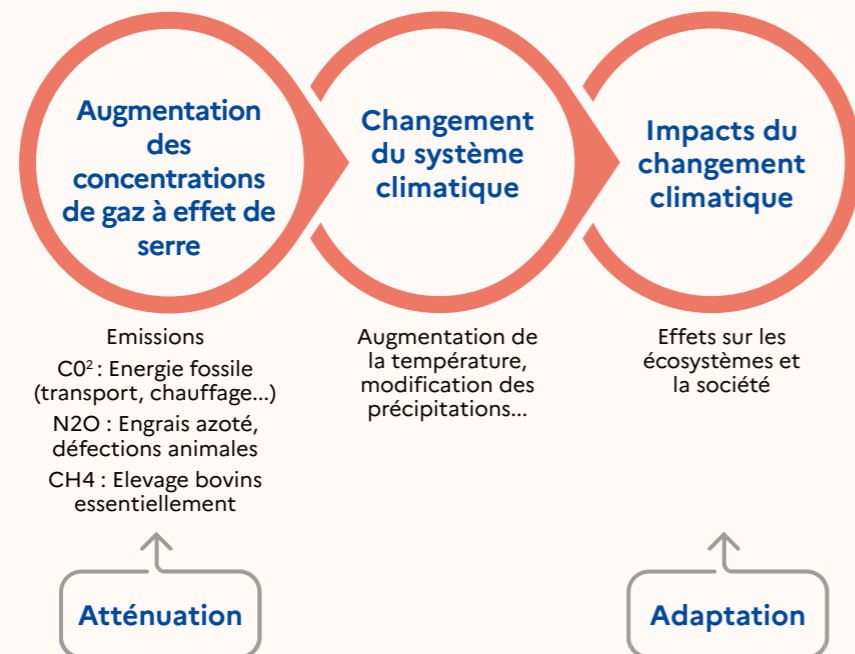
Augmentation des concentrations de gaz à effet de serre

Changement du système climatique

Impacts du changement climatique

Emissions
$C0^2$ : Energie fossile (transport, chauffage...)
N2O : Engrais azoté, défections animales
CH4 : Elevage bovins essentiellement

Augmentation de la température, modification des précipitations...

Effets sur les écosystèmes et la société

Atténuation

Adaptation